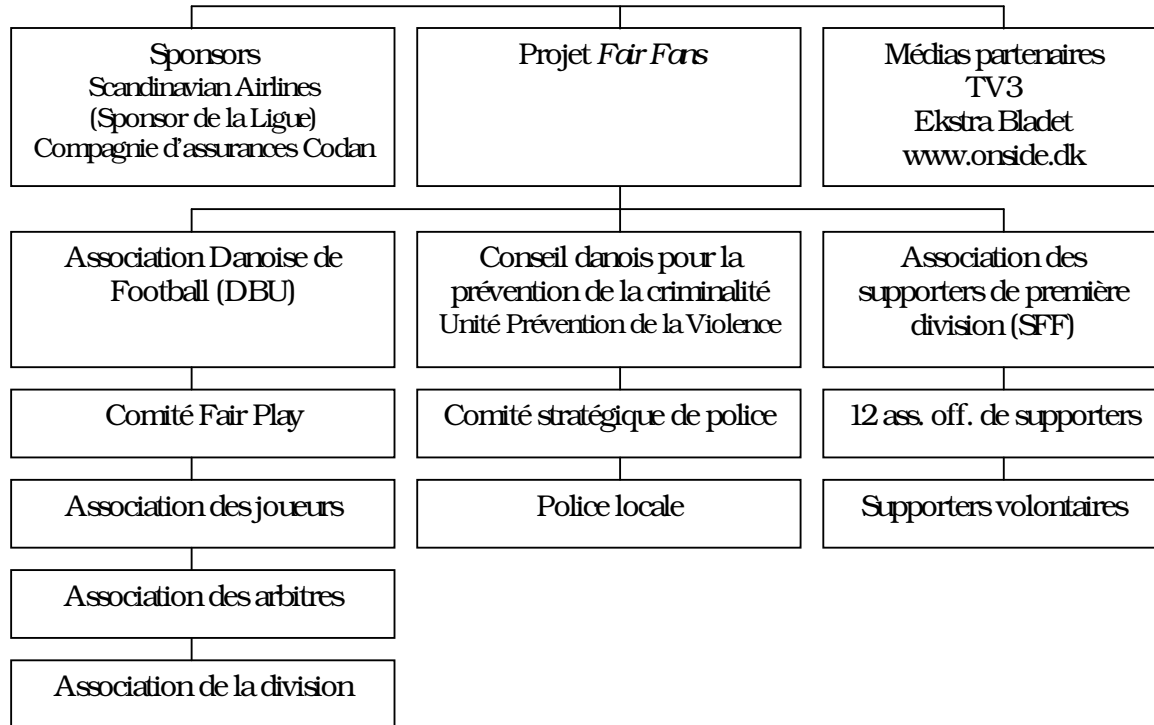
Sponsors
Scandinavian Airlines
(Sponsor de la Ligue)
Compagnie d'assurances Codan

Projet *Fair Fans*

Médias partenaires
TV3
Ekstra Bladet
www.onside.dk

Association Danoise de Football (DBU)

Comité Fair Play

Association des joueurs

Association des arbitres

Association de la division

Conseil danois pour la prévention de la criminalité
Unité Prévention de la Violence

Comité stratégique de police

Police locale

Association des supporters de première division (SFF)

12 ass. off. de supporters

Supporters volontaires